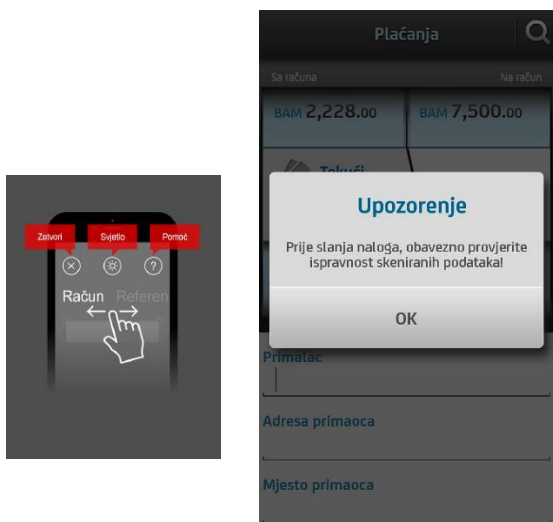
Zatvori
Svjetlo
Pomoć
Račun Referen

Plaćanja
Sa računa
Na račun
BAM 2,228.00
BAM 7,500.00
Tekući

Upozorenje
Prije slanja naloga, obavezno provjerite ispravnost skeniranih podataka!
OK

Primalac
Adresa primaoca
Mjesto primaoca